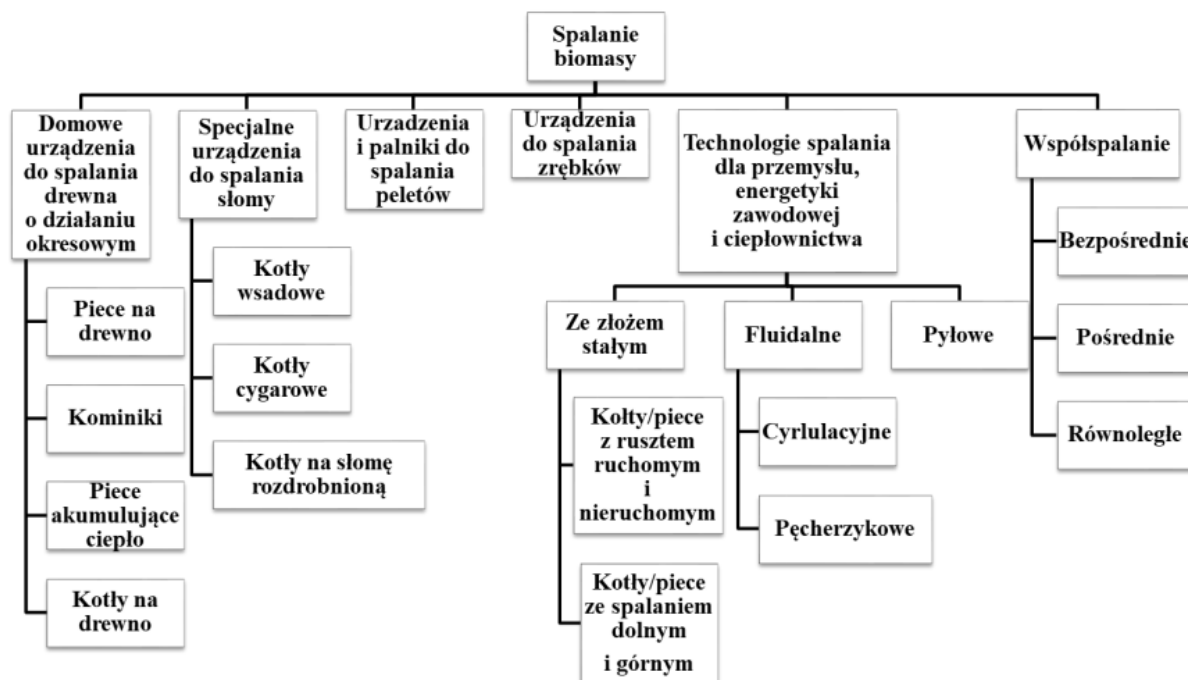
Spalanie biomasy

Domowe urządzenia do spalania drewna o działaniu okresowym

Piece na drewno

Kominiki

Piece akumulujące ciepło

Kotły na drewno

Specjalne urządzenia do spalania słomy

Kotły wsadowe

Kotły cygarowe

Kotły na słomę rozdrobnioną

Urzadzenia i palniki do spalania peletów

Urządzenia do spalania zrębków

Technologie spalania dla przemysłu, energetyki zawodowej i ciepłownictwa

Ze złożem stałym

Kołty/piece z rusztem ruchomym i nieruchomym

Kotły/piece ze spalaniem dolnym i górnym

Fluidalne

Cyrlulacyjne

Pęcherzykowe

Pyłowe

Współspalanie

Bezpośrednie

Pośrednie

Równoległe